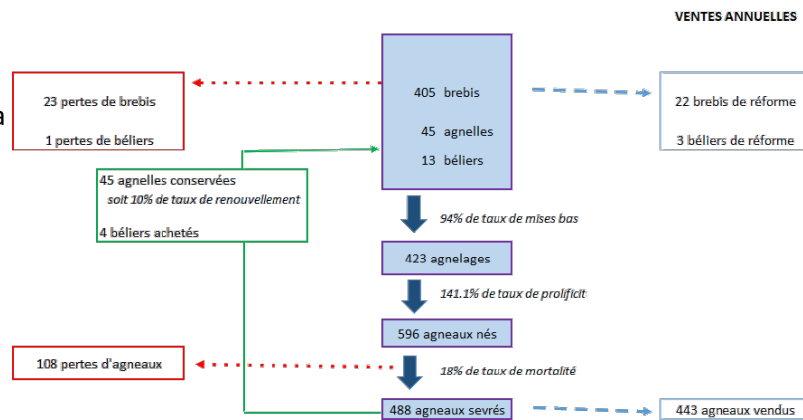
VENTES ANNUELLES

23 pertes de brebis

1 pertes de béliers

405 brebis

45 agnelles

13 béliers

22 brebis de réforme

3 béliers de réforme

45 agnelles conservées
soit 10% de taux de renouvellement

4 béliers achetés

94% de taux de mises bas

423 agnelages

141.1% de taux de prolificit

596 agneaux nés

108 pertes d'agneaux

18% de taux de mortalité

488 agneaux sevrés

443 agneaux vendus